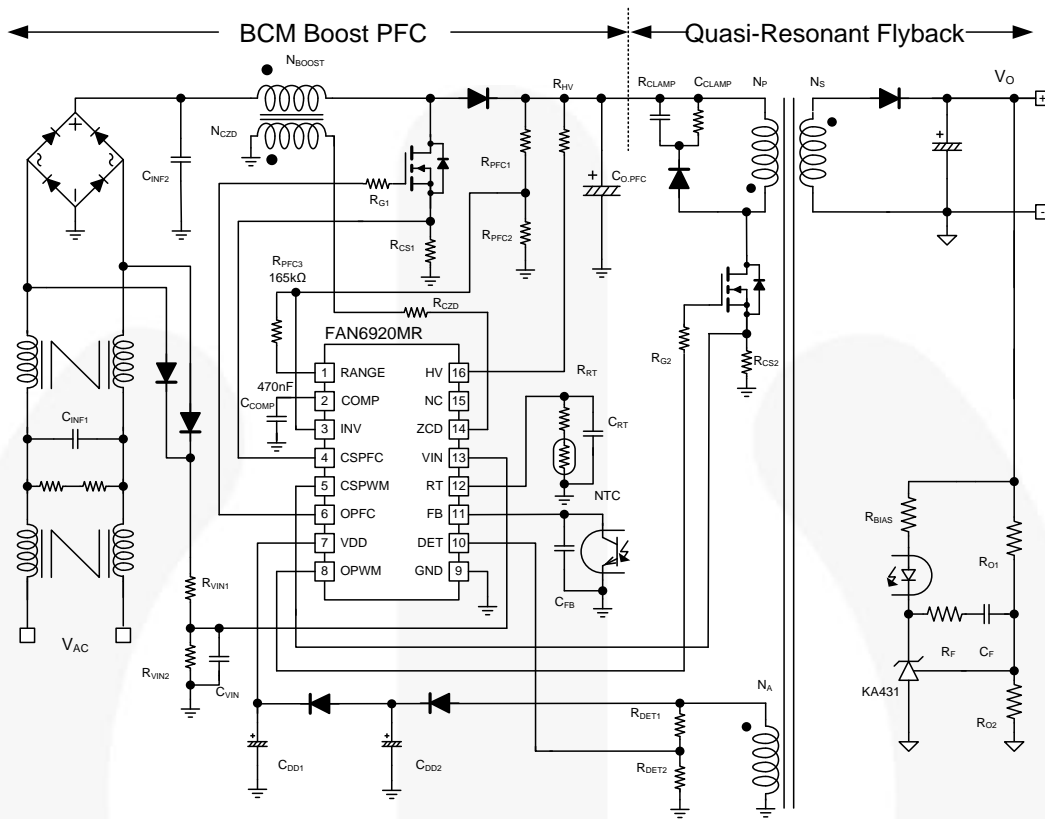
BCM Boost PFC

Quasi-Resonant Flyback

$N_{BOOST}$

$N_{CZD}$

$C_{INF2}$

$R_{HV}$

$R_{CLAMP}$

$C_{CLAMP}$

$N_P$

$N_S$

$V_O$

+

-

$R_{G1}$

$R_{PFC1}$

$C_{O.PFC}$

$R_{CS1}$

$R_{PFC2}$

$R_{PFC3}$
165kΩ

$R_{CZD}$

FAN6920MR

$R_{G2}$

$R_{CS2}$

470nF

$C_{COMP}$

$C_{INF1}$

| | | | |
|---|---|---|---|
| 1 | RANGE | HV | 16 |
| 2 | COMP | NC | 15 |
| 3 | INV | ZCD | 14 |
| 4 | CSPFC | VIN | 13 |
| 5 | CSPWM | RT | 12 |
| 6 | OPFC | FB | 11 |
| 7 | VDD | DET | 10 |
| 8 | OPWM | GND | 9 |

$R_{RT}$

$C_{RT}$

NTC

$C_{FB}$

$R_{BIAS}$

$R_{O1}$

$R_{VIN1}$

$V_{AC}$

$R_{VIN2}$

$C_{VIN}$

$R_F$

$C_F$

KA431

$N_A$

$R_{DET1}$

$R_{DET2}$

$R_{O2}$

$C_{DD1}$

$C_{DD2}$